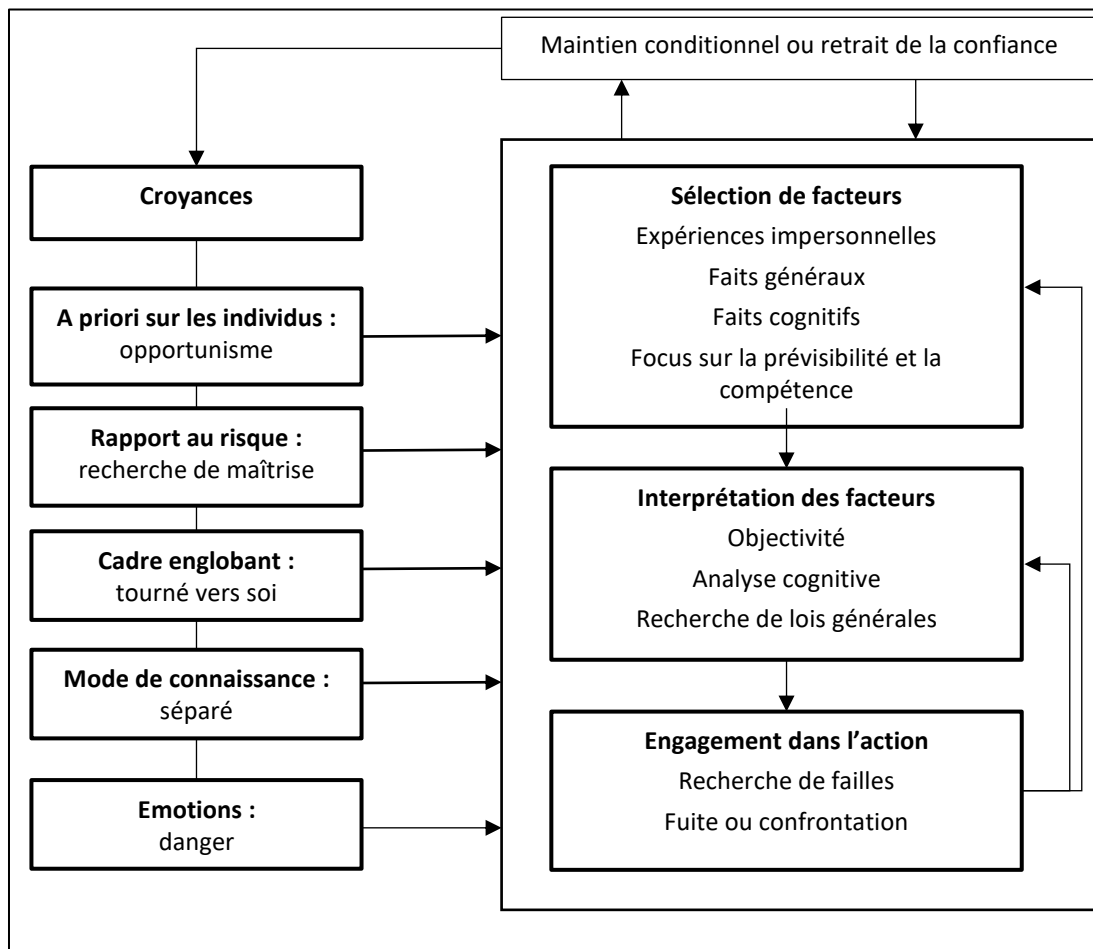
Maintien conditionnel ou retrait de la confiance

Croyances

A priori sur les individus : opportunisme

Rapport au risque : recherche de maîtrise

Cadre englobant : tourné vers soi

Mode de connaissance : séparé

Emotions : danger

Sélection de facteurs
Expériences impersonnelles
Faits généraux
Faits cognitifs
Focus sur la prévisibilité et la compétence

Interprétation des facteurs
Objectivité
Analyse cognitive
Recherche de lois générales

Engagement dans l'action
Recherche de failles
Fuite ou confrontation